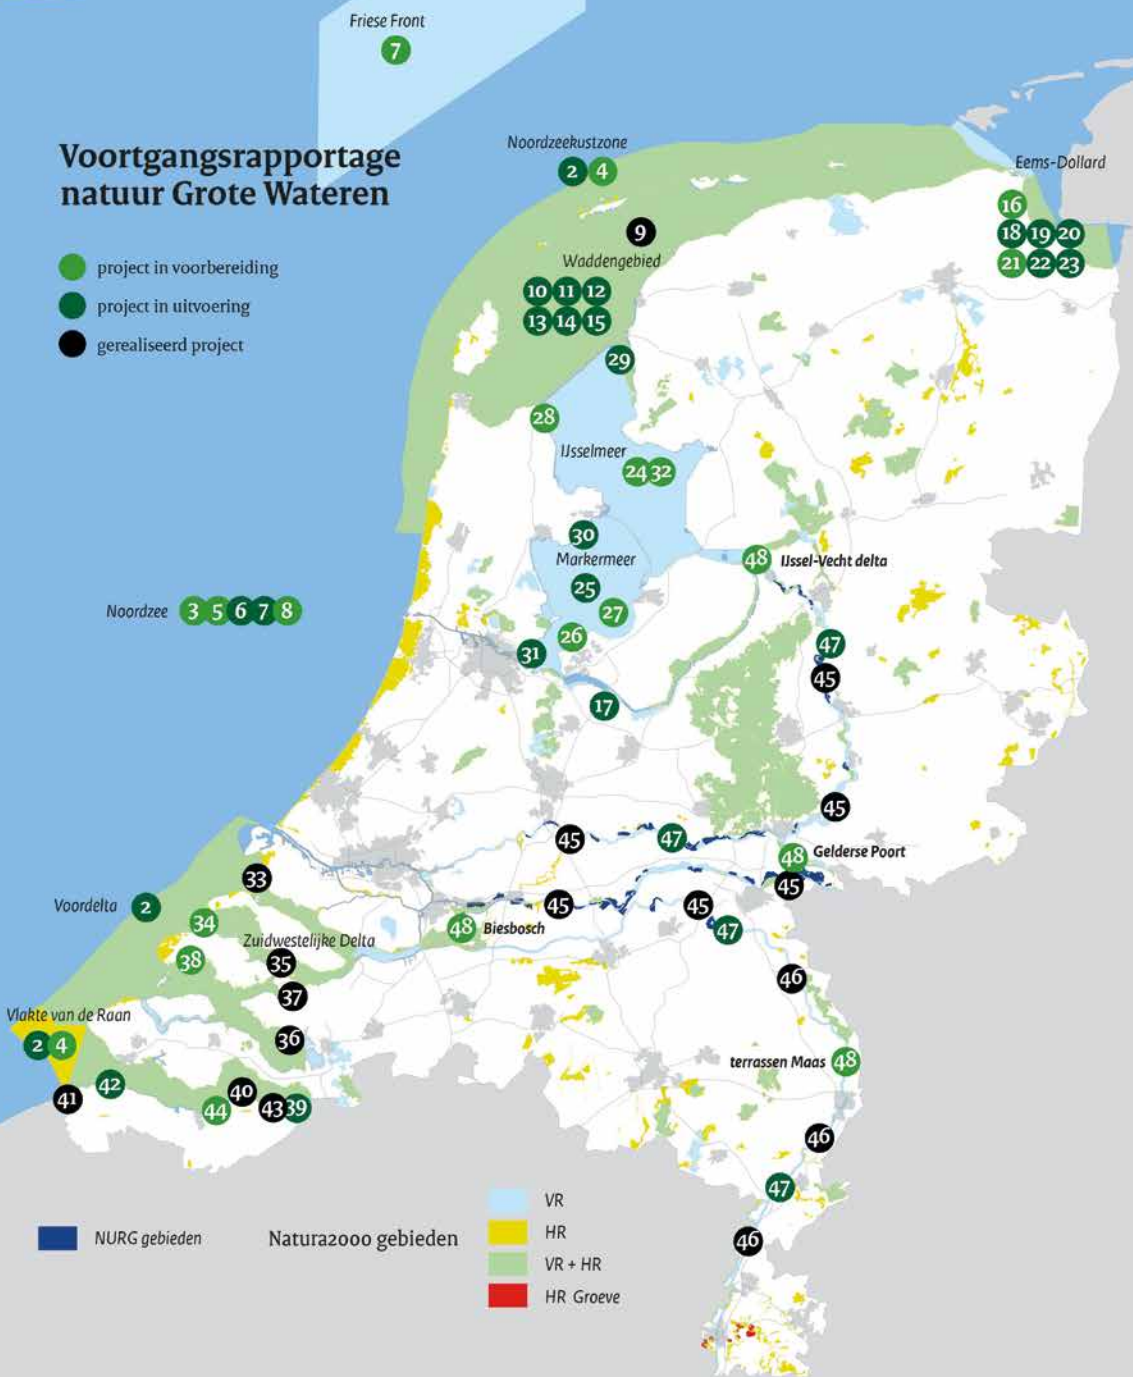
Friese Front
7

Voortgangsrapportage natuur Grote Wateren

project in voorbereiding
project in uitvoering
gerealiseerd project

Noordzeekustzone
2 4

Eems-Dollard
16
18 19 20
21 22 23

9
Waddengebied
10 11 12
13 14 15
29
28
IJsselmeer
24 32
30
Markermeer
25
27
26
31
17

48 IJssel-Vecht delta
47
45

Noordzee 3 5 6 7 8

45
45
47
48 Gelderse Poort
45

33
Voordelta 2
34
Zuidwestelijke Delta
38
35
37
36
48 Biesbosch
45
45
47
46

Vlakte van de Raan
2 4
41
42
44
40
43 39

terrassen Maas 48
46
47
46

NURG gebieden
Natura2000 gebieden
VR
HR
VR + HR
HR Groeve